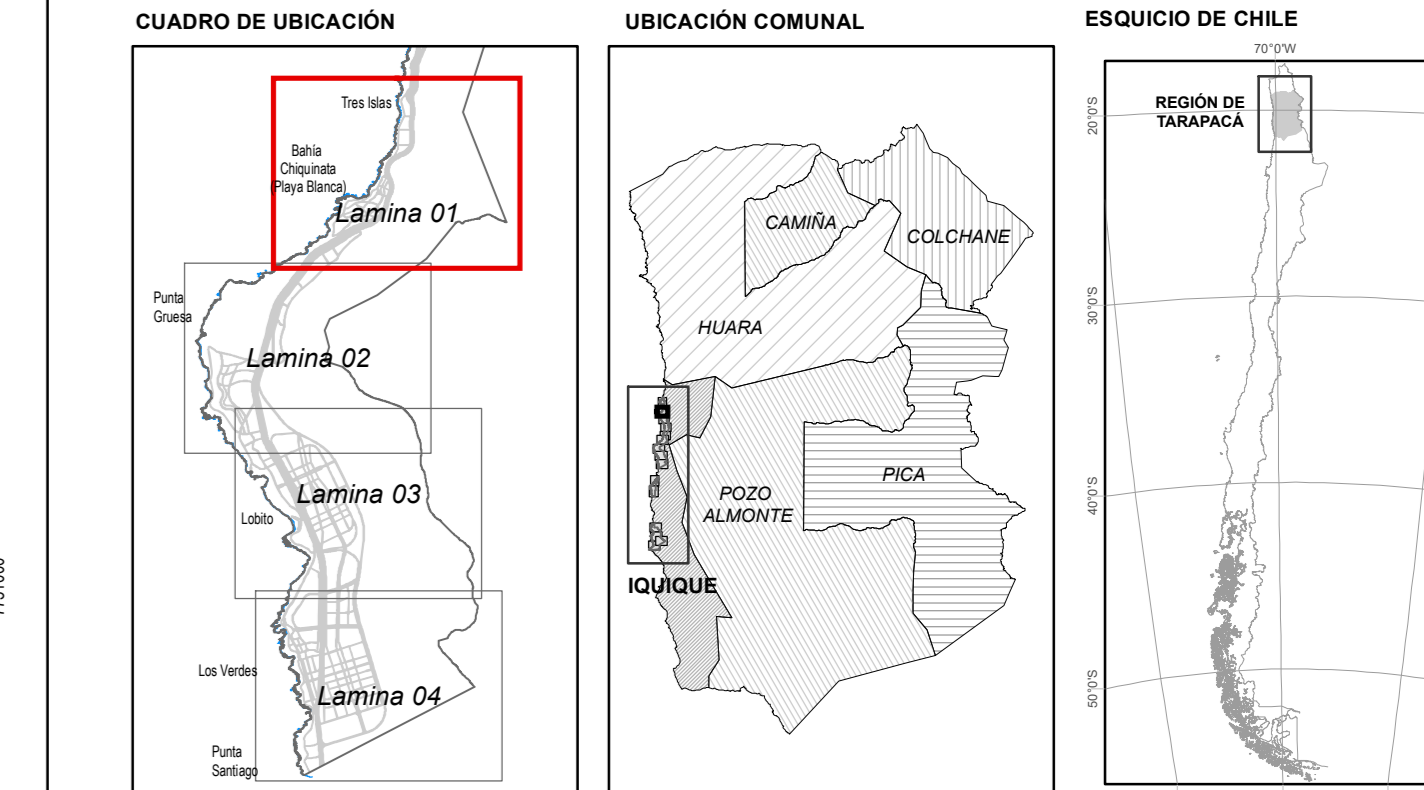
CUADRO DE UBICACIÓN

Tres Islas

Bahía Chiquinata (Playa Blanca)

Lamina 01

Punta Gruesa

Lamina 02

Lamina 03

Lobito

Los Verdes

Lamina 04

Punta Santiago

UBICACIÓN COMUNAL

CAMIÑA

COLCHANE

HUARA

PICA

POZO ALMONTE

IQUIQUE

ESQUICIO DE CHILE

70°0'W

20°0'S

REGIÓN DE TARAPACÁ

30°0'S

40°0'S

50°0'S

7751000